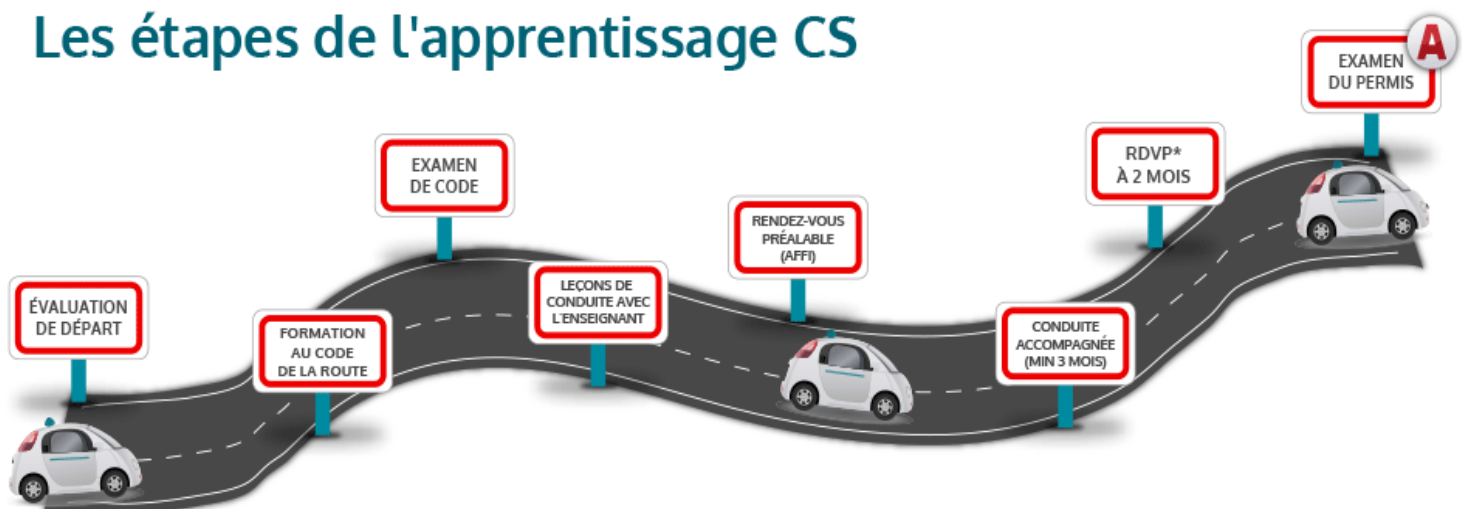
Les étapes de l'apprentissage CS

ÉVALUATION DE DÉPART

FORMATION AU CODE DE LA ROUTE

EXAMEN DE CODE

LEÇONS DE CONDUITE AVEC L'ENSEIGNANT

RENDEZ-VOUS PRÉALABLE (AFFI)

CONDUITE ACCOMPAGNÉE (MIN 3 MOIS)

RDVP* À 2 MOIS

EXAMEN DU PERMIS

A